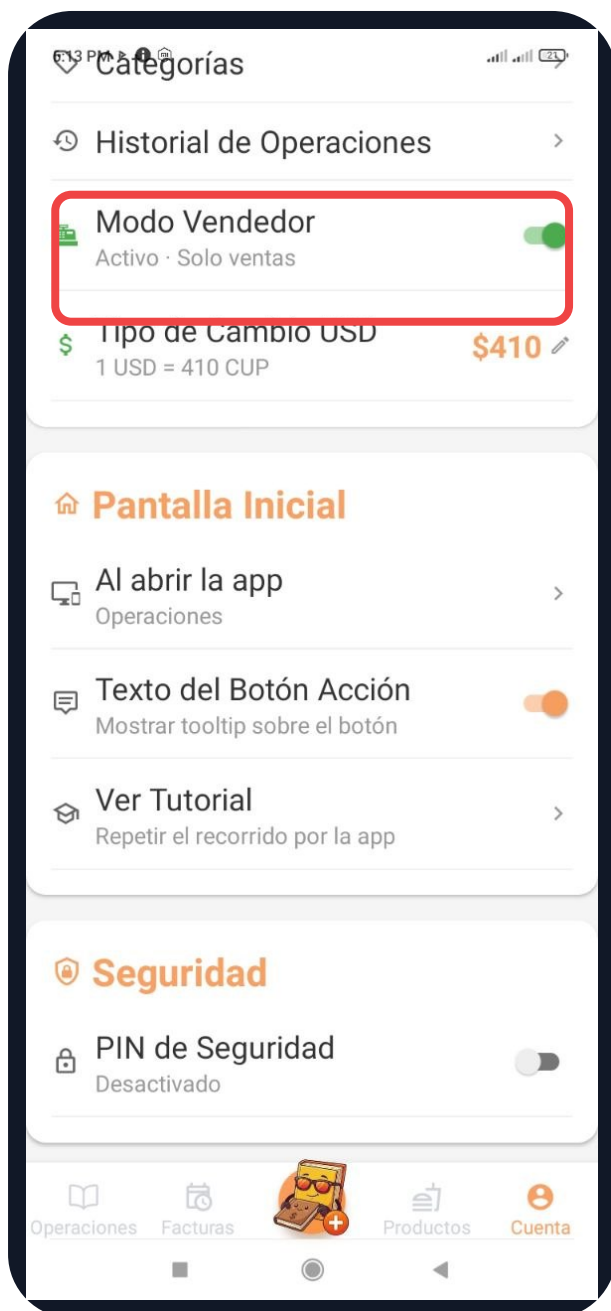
6:13 PM

Categorías

Historial de Operaciones

Modo Vendedor
Activo · Solo ventas

Tipo de Cambio USD
1 USD = 410 CUP
$410

Pantalla Inicial

Al abrir la app
Operaciones

Texto del Botón Acción
Mostrar tooltip sobre el botón

Ver Tutorial
Repetir el recorrido por la app

Seguridad

PIN de Seguridad
Desactivado

Operaciones Facturas Productos Cuenta